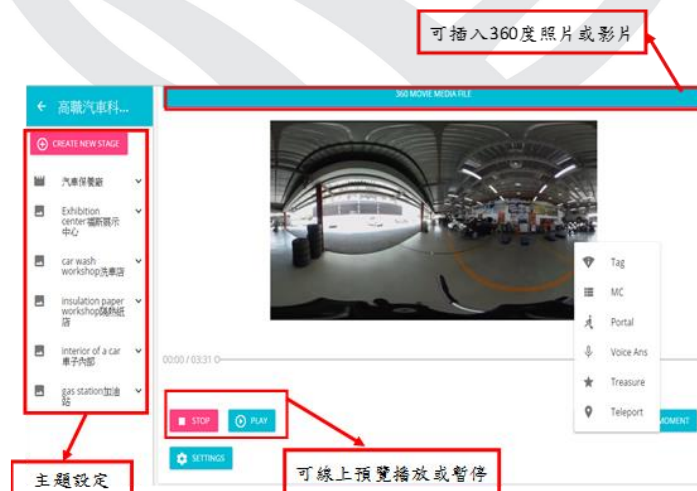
可插入360度照片或影片

← 高職汽車科...

360 MOVIE MEDIA FILE

CREATE NEW STAGE

汽車保養廠

Exhibition center福斯展示中心

car wash workshop洗車店

insulation paper workshop隔熱紙店

interior of a car 車子內部

gas station加油站

00:00 / 03:31

Tag

MC

Portal

Voice Ans

Treasure

Teleport

MOMENT

STOP

PLAY

SETTINGS

主題設定

可線上預覽播放或暫停